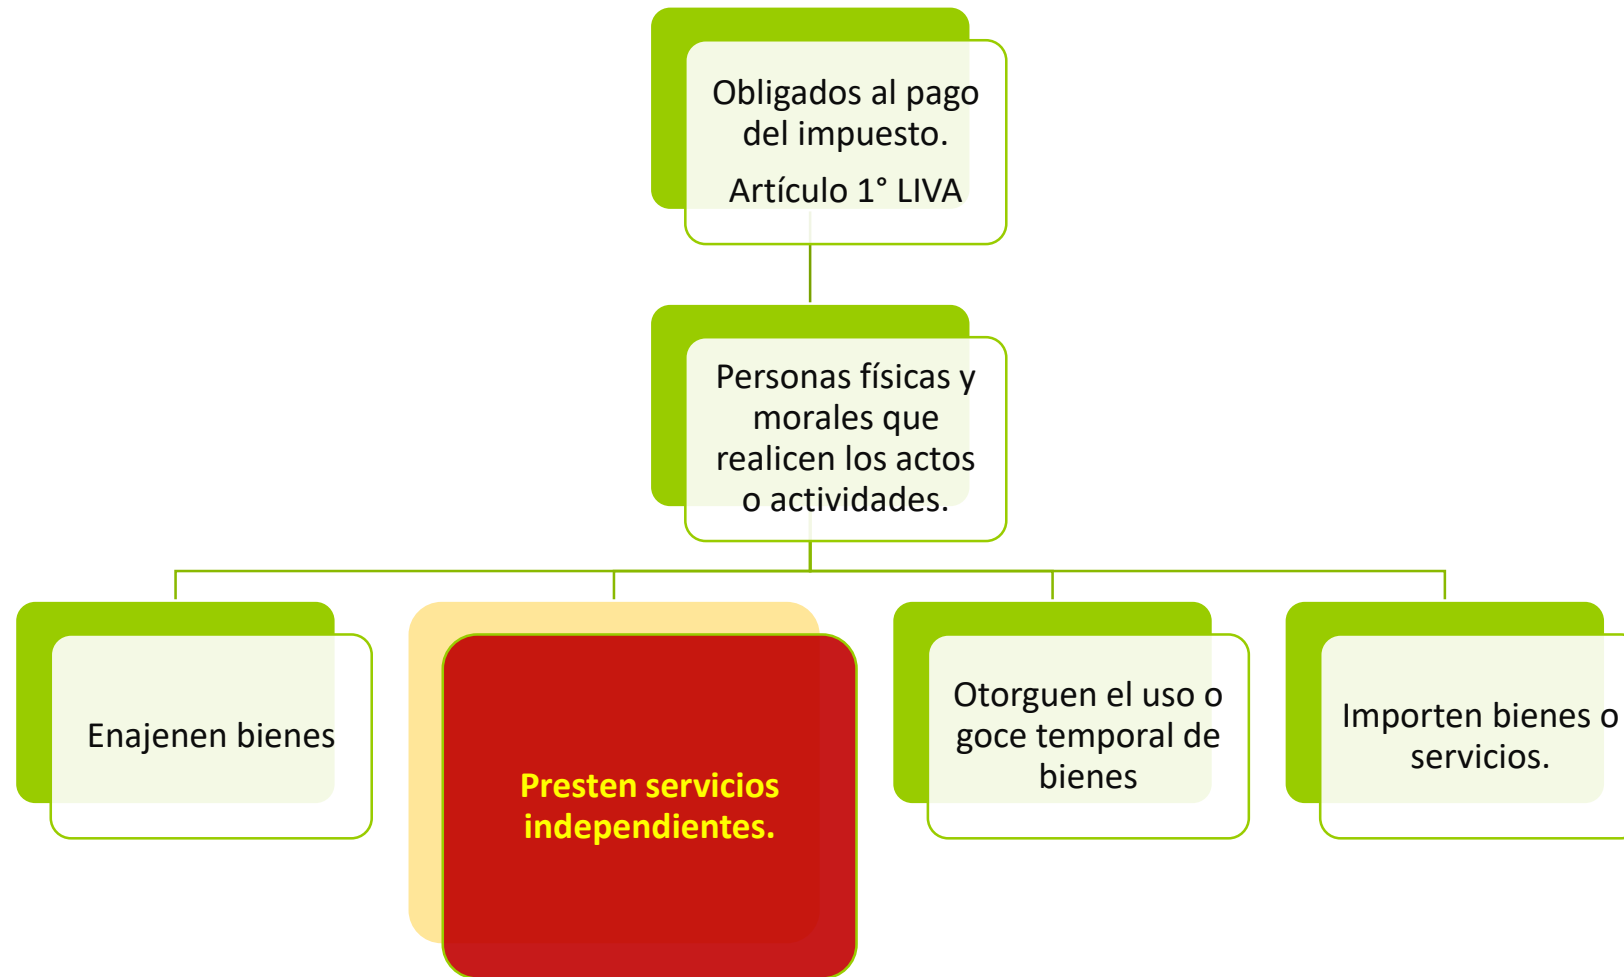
Obligados al pago del impuesto.

Artículo 1° LIVA

Personas físicas y morales que realicen los actos o actividades.

Enajenen bienes

Presten servicios independientes.

Otorguen el uso o goce temporal de bienes

Importen bienes o servicios.